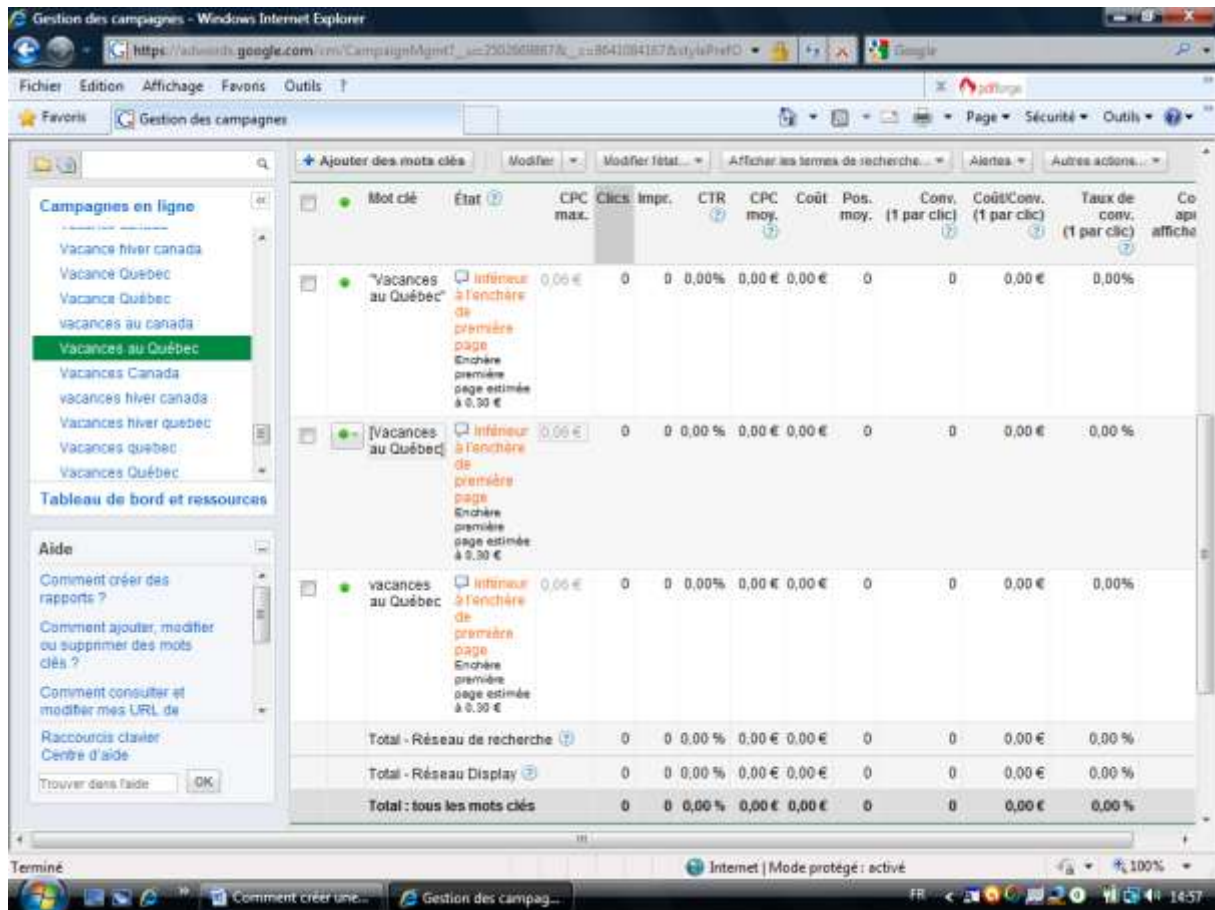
Gestion des campagnes - Windows Internet Explorer

https://adwords.google.com/cm/CampaignMgmt?__u=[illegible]

Google

Fichier Edition Affichage Favoris Outils ?

pdfforge

Favoris Gestion des campagnes

Page ▾ Sécurité ▾ Outils ▾

Campagnes en ligne

Vacance hiver canada
Vacance Quebec
Vacance Québec
vacances au canada
Vacances au Québec
Vacances Canada
vacances hiver canada
Vacances hiver quebec
Vacances quebec
Vacances Québec

Tableau de bord et ressources

Aide

Comment créer des rapports ?
Comment ajouter, modifier ou supprimer des mots clés ?
Comment consulter et modifier mes URL de

Raccourcis clavier
Centre d'aide

Trouver dans l'aide OK

+ Ajouter des mots clés | Modifier ▾ | Modifier l'état... ▾ | Afficher les termes de recherche... ▾ | Alertes ▾ | Autres actions... ▾

| | | Mot clé | État | CPC max. | Clics | Impr. | CTR | CPC moy. | Coût | Pos. moy. | Conv. (1 par clic) | Coût/Conv. (1 par clic) | Taux de conv. (1 par clic) | Co apr afficha |
|---|---|---|---|---|---|---|---|---|---|---|---|---|---|---|
| | ● | "Vacances au Québec" | Inférieur à l'enchère de première page Enchère première page estimée à 0,30 € | 0,06 € | 0 | 0 | 0,00% | 0,00 € | 0,00 € | 0 | 0 | 0,00 € | 0,00% | |
| | ● | [Vacances au Québec] | Inférieur à l'enchère de première page Enchère première page estimée à 0,30 € | 0,06 € | 0 | 0 | 0,00 % | 0,00 € | 0,00 € | 0 | 0 | 0,00 € | 0,00 % | |
| | ● | vacances au Québec | Inférieur à l'enchère de première page Enchère première page estimée à 0,30 € | 0,06 € | 0 | 0 | 0,00% | 0,00 € | 0,00 € | 0 | 0 | 0,00 € | 0,00% | |
| | | Total - Réseau de recherche | | | 0 | 0 | 0,00 % | 0,00 € | 0,00 € | 0 | 0 | 0,00 € | 0,00 % | |
| | | Total - Réseau Display | | | 0 | 0 | 0,00 % | 0,00 € | 0,00 € | 0 | 0 | 0,00 € | 0,00 % | |
| | | Total : tous les mots clés | | | 0 | 0 | 0,00 % | 0,00 € | 0,00 € | 0 | 0 | 0,00 € | 0,00 % | |

Terminé

Internet | Mode protégé : activé

100%

Comment créer une... Gestion des campag...

FR 14:57